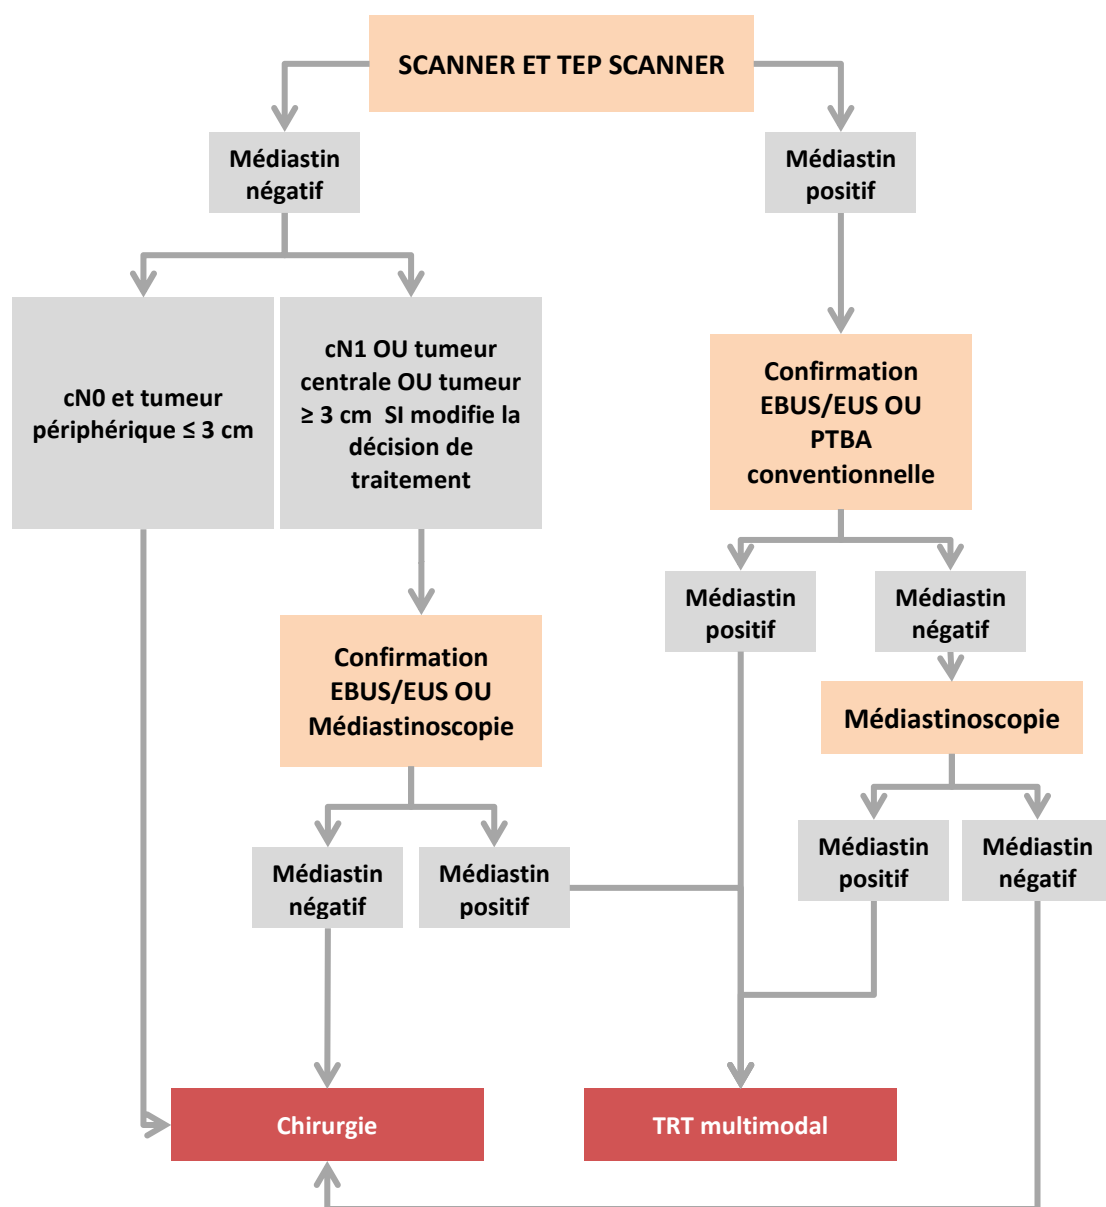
SCANNER ET TEP SCANNER

Médiastin négatif

Médiastin positif

cN0 et tumeur périphérique ≤ 3 cm

cN1 OU tumeur centrale OU tumeur ≥ 3 cm SI modifie la décision de traitement

Confirmation EBUS/EUS OU PTBA conventionnelle

Médiastin positif

Médiastin négatif

Confirmation EBUS/EUS OU Médiastinoscopie

Médiastinoscopie

Médiastin négatif

Médiastin positif

Médiastin positif

Médiastin négatif

Chirurgie

TRT multimodal